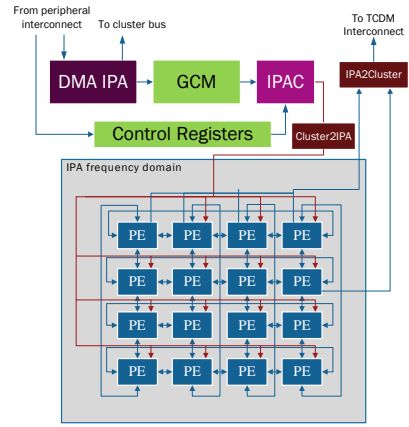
From peripheral interconnect

To cluster bus

To TCDM Interconnect

DMA IPA

GCM

IPAC

IPA2Cluster

Control Registers

Cluster2IPA

IPA frequency domain

PE PE PE PE

PE PE PE PE

PE PE PE PE

PE PE PE PE